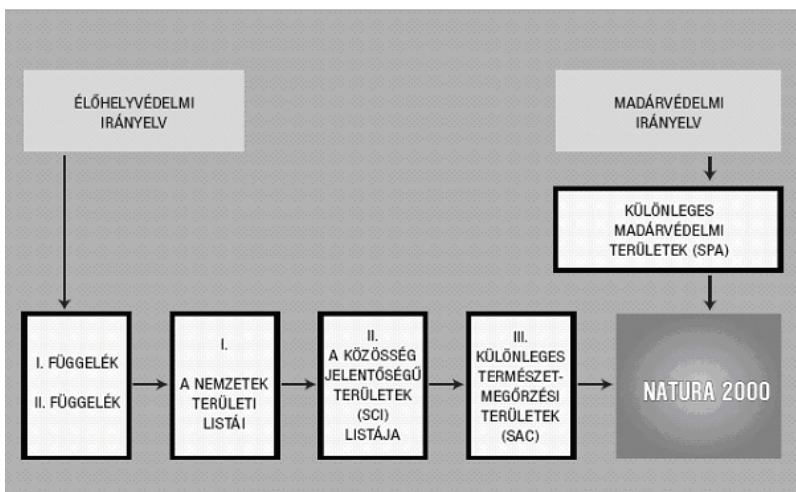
ÉLŐHELYVÉDELMI IRÁNYELV

MADÁRVÉDELMI IRÁNYELV

KÜLÖNLEGES MADÁRVÉDELMI TERÜLETEK (SPA)

I. FÜGGELÉK

II. FÜGGELÉK

I.

A NEMZETEK TERÜLETI LISTÁI

II.
A KÖZÖSSÉG JELENTŐSÉGŰ TERÜLETEK (SCI) LISTÁJA

III.
KÜLÖNLEGES TERMÉSZETMEGŐRZÉSI TERÜLETEK (SAC)

NATURA 2000